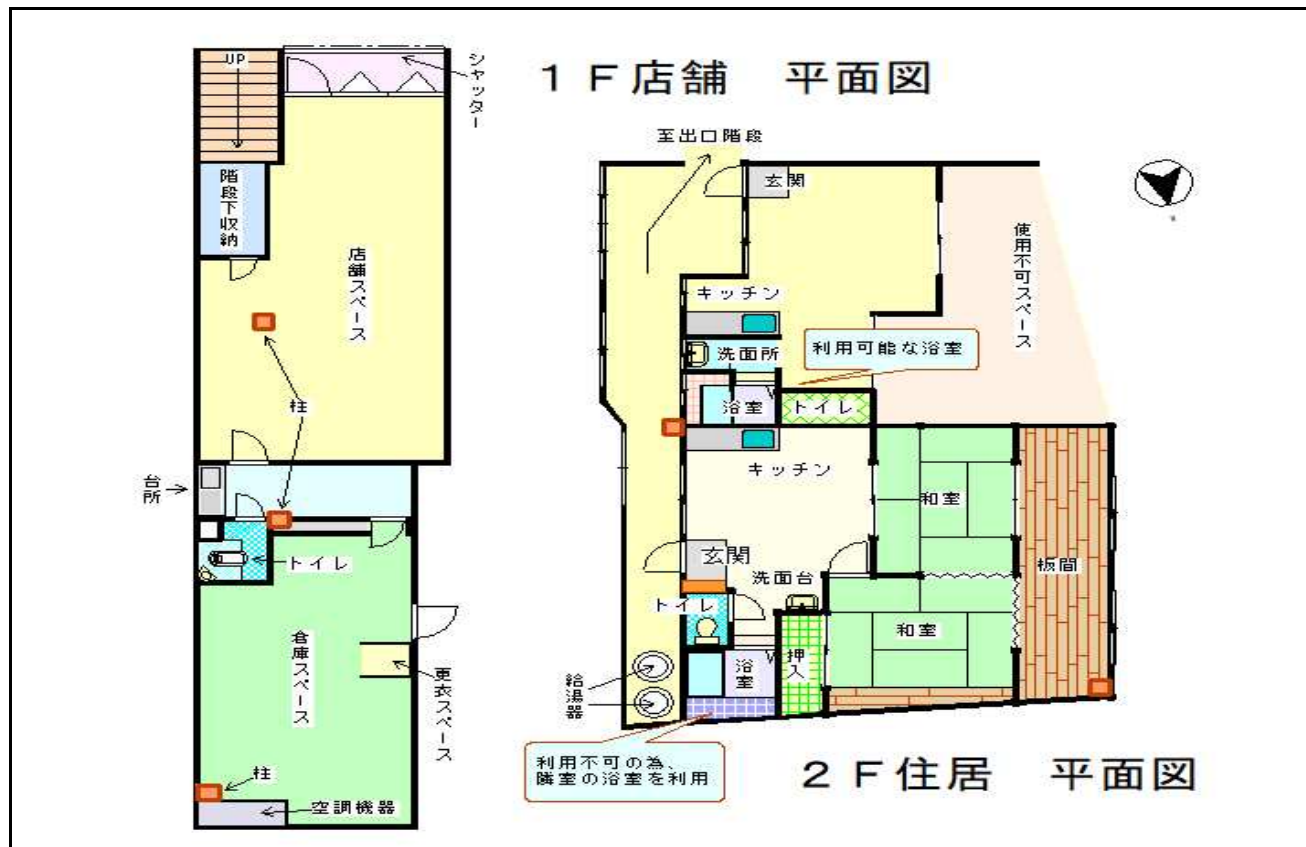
１Ｆ店舗　平面図

UP
シャッター
階段下収納
店舗スペース
柱
台所
トイレ
倉庫スペース
更衣スペース
柱
空調機器

至出口階段
玄関
使用不可スペース
キッチン
洗面所
利用可能な浴室
浴室
トイレ
キッチン
和室
玄関
洗面台
板間
トイレ
和室
浴室
押入
給湯器
利用不可の為、隣室の浴室を利用

２Ｆ住居　平面図